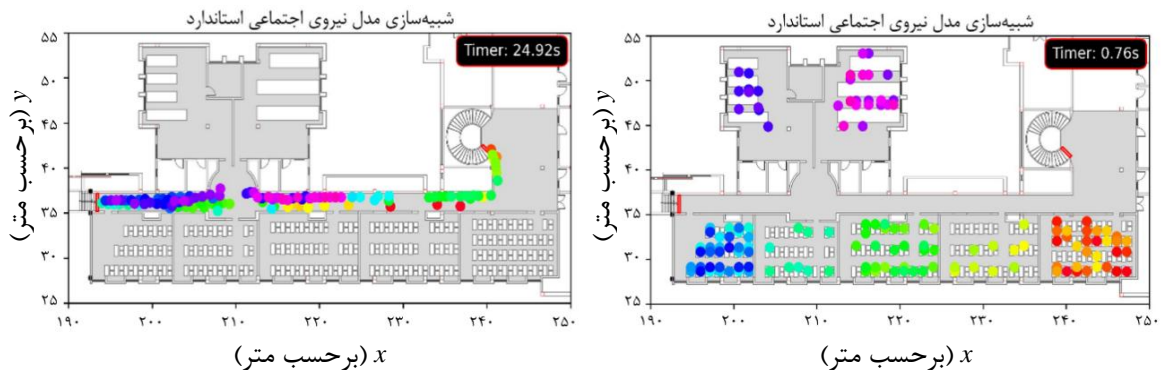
شبیه‌سازی مدل نیروی اجتماعی استاندارد

Timer: 0.76s

۵۵
۵۰
۴۵
۴۰
۳۵
۳۰
۲۵

$y$ (برحسب متر)

۱۹۰ ۲۰۰ ۲۱۰ ۲۲۰ ۲۳۰ ۲۴۰ ۲۵۰

$x$ (برحسب متر)

شبیه‌سازی مدل نیروی اجتماعی استاندارد

Timer: 24.92s

۵۵
۵۰
۴۵
۴۰
۳۵
۳۰
۲۵

$y$ (برحسب متر)

۱۹۰ ۲۰۰ ۲۱۰ ۲۲۰ ۲۳۰ ۲۴۰ ۲۵۰

$x$ (برحسب متر)